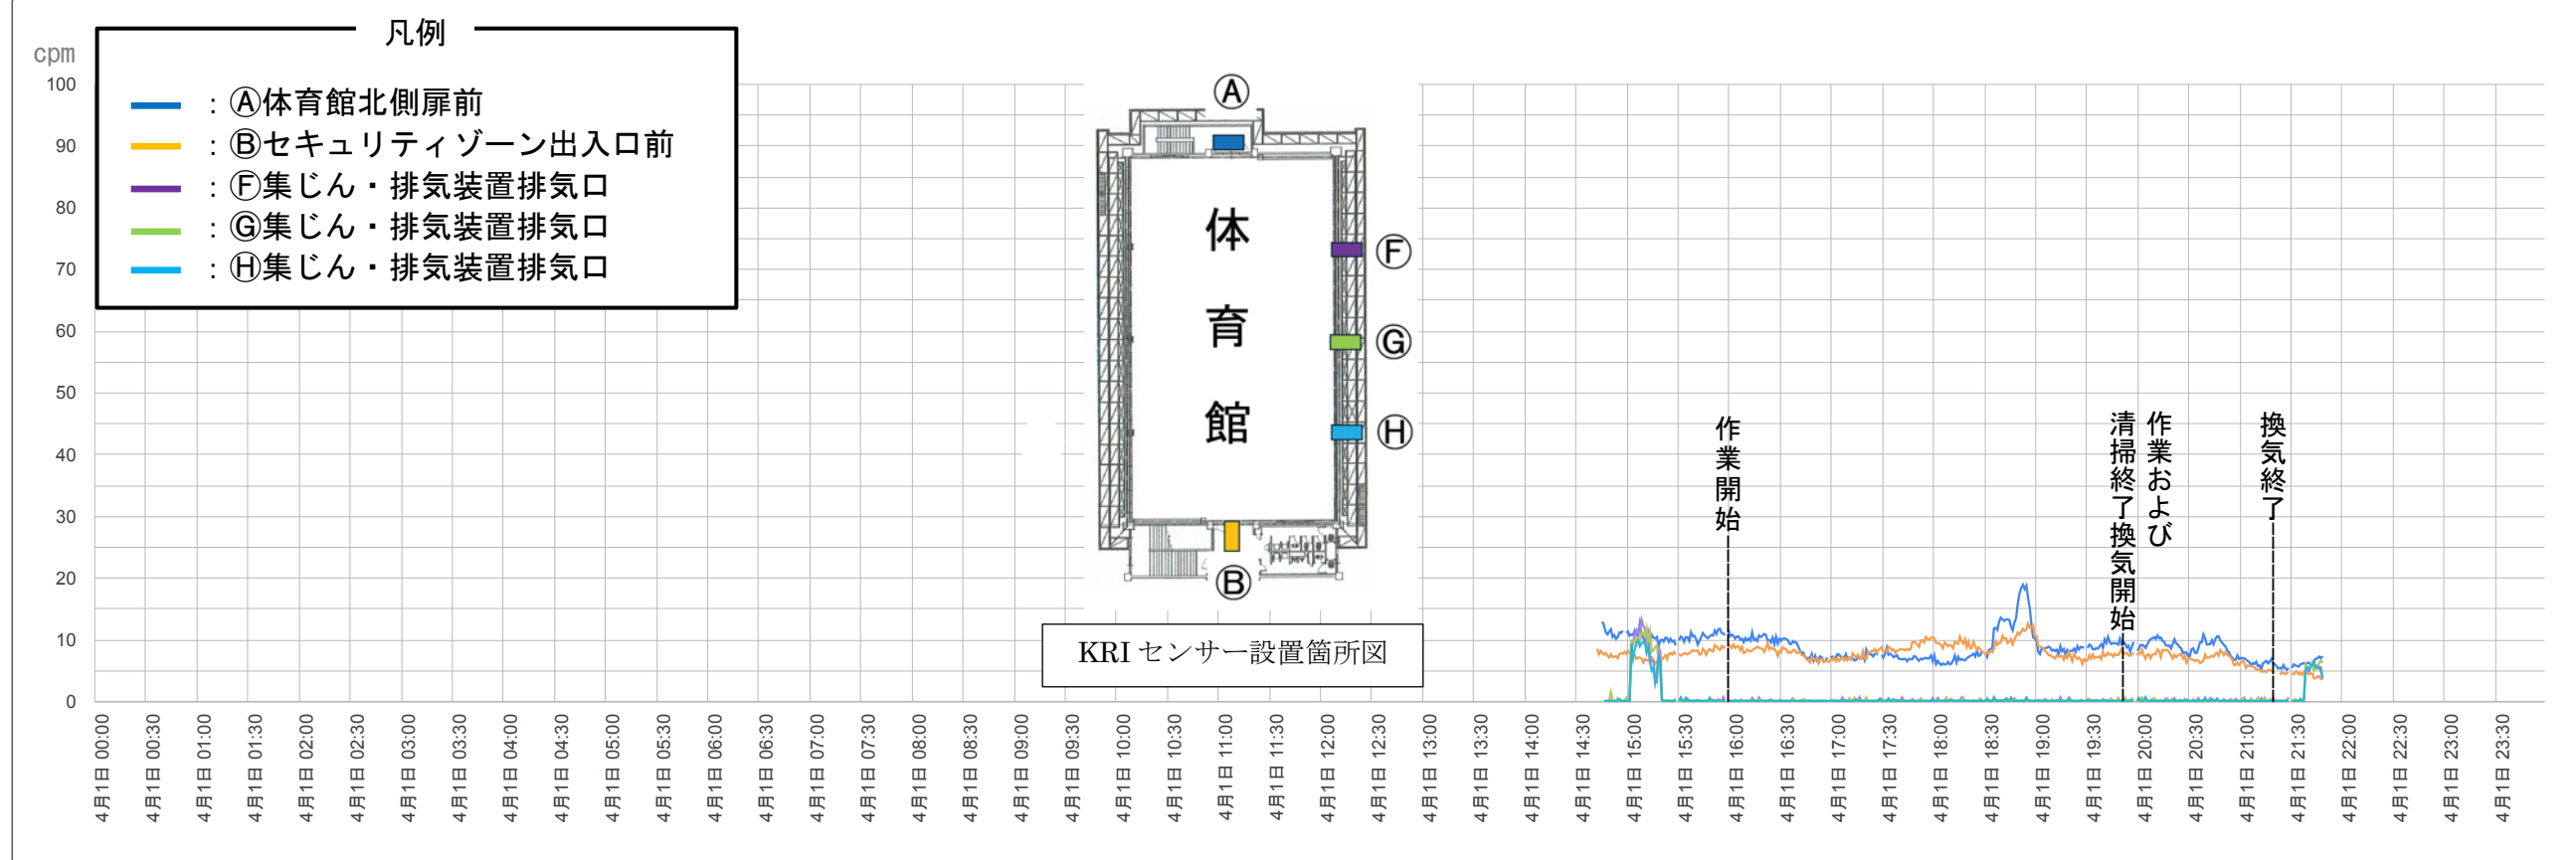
凡例

：Ⓐ体育館北側扉前
：Ⓑセキュリティゾーン出入口前
：Ⓕ集じん・排気装置排気口
：Ⓖ集じん・排気装置排気口
：Ⓗ集じん・排気装置排気口

cpm
100
90
80
70
60
50
40
30
20
10
0

Ⓐ
体
育
館
Ⓕ
Ⓖ
Ⓗ
Ⓑ

KRI センサー設置箇所図

作業開始
作業および清掃終了換気開始
換気終了

4月1日 00:00
4月1日 00:30
4月1日 01:00
4月1日 01:30
4月1日 02:00
4月1日 02:30
4月1日 03:00
4月1日 03:30
4月1日 04:00
4月1日 04:30
4月1日 05:00
4月1日 05:30
4月1日 06:00
4月1日 06:30
4月1日 07:00
4月1日 07:30
4月1日 08:00
4月1日 08:30
4月1日 09:00
4月1日 09:30
4月1日 10:00
4月1日 10:30
4月1日 11:00
4月1日 11:30
4月1日 12:00
4月1日 12:30
4月1日 13:00
4月1日 13:30
4月1日 14:00
4月1日 14:30
4月1日 15:00
4月1日 15:30
4月1日 16:00
4月1日 16:30
4月1日 17:00
4月1日 17:30
4月1日 18:00
4月1日 18:30
4月1日 19:00
4月1日 19:30
4月1日 20:00
4月1日 20:30
4月1日 21:00
4月1日 21:30
4月1日 22:00
4月1日 22:30
4月1日 23:00
4月1日 23:30